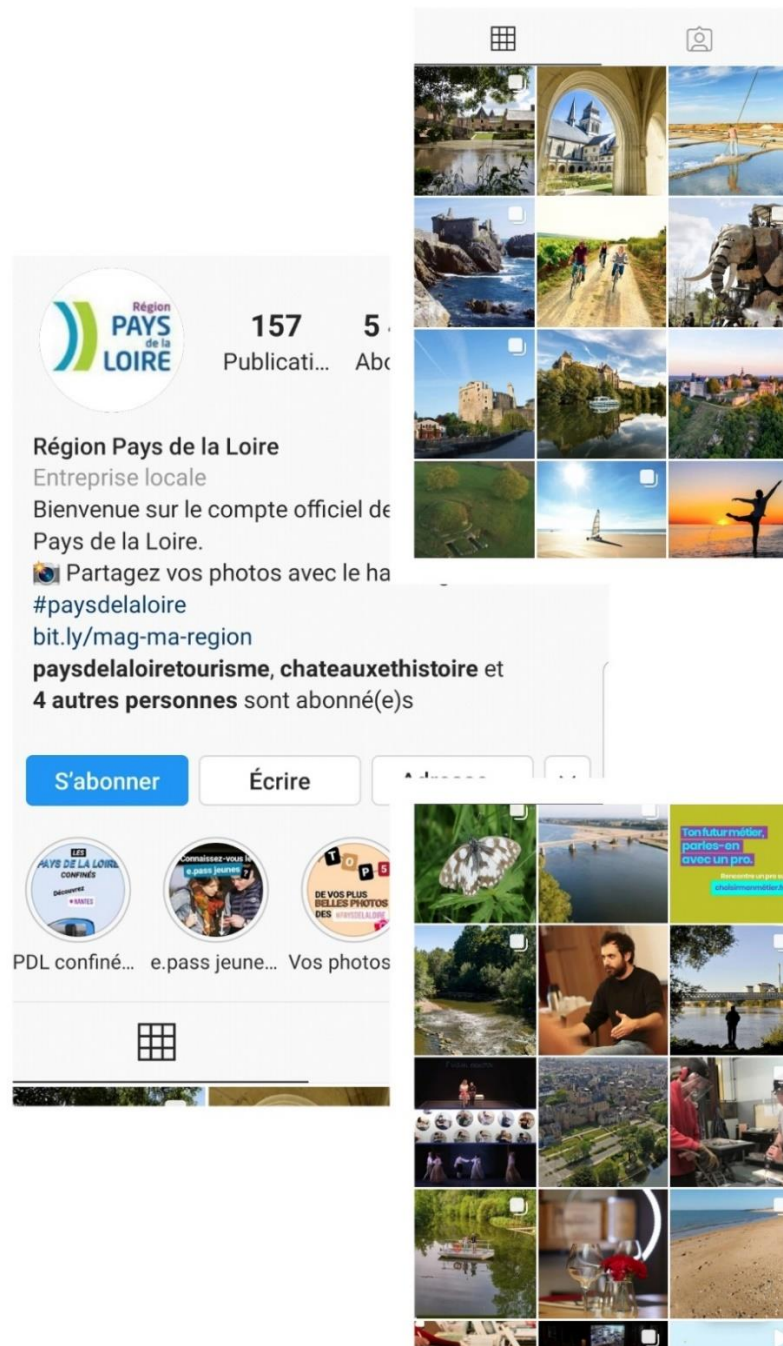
Région PAYS de la LOIRE

157 Publicati...

5 Abo

Région Pays de la Loire
Entreprise locale
Bienvenue sur le compte officiel de Pays de la Loire.
📷 Partagez vos photos avec le ha
#paysdelaloire
bit.ly/mag-ma-region
paysdelaloiretourisme, chateauxethistoire et 4 autres personnes sont abonné(e)s

S'abonner
Écrire
Adresse

LES PAYS DE LA LOIRE CONFINÉS Découvrez NANTES
Connaissez-vous le e.pass jeunes ?
TOP 5 DE VOS PLUS BELLES PHOTOS DES #PAYSDELALOIRE

PDL confiné...
e.pass jeune...
Vos photos

Ton futur métier, parles-en avec un pro.
Rencontre un pro sur choisirmonmetier.fr